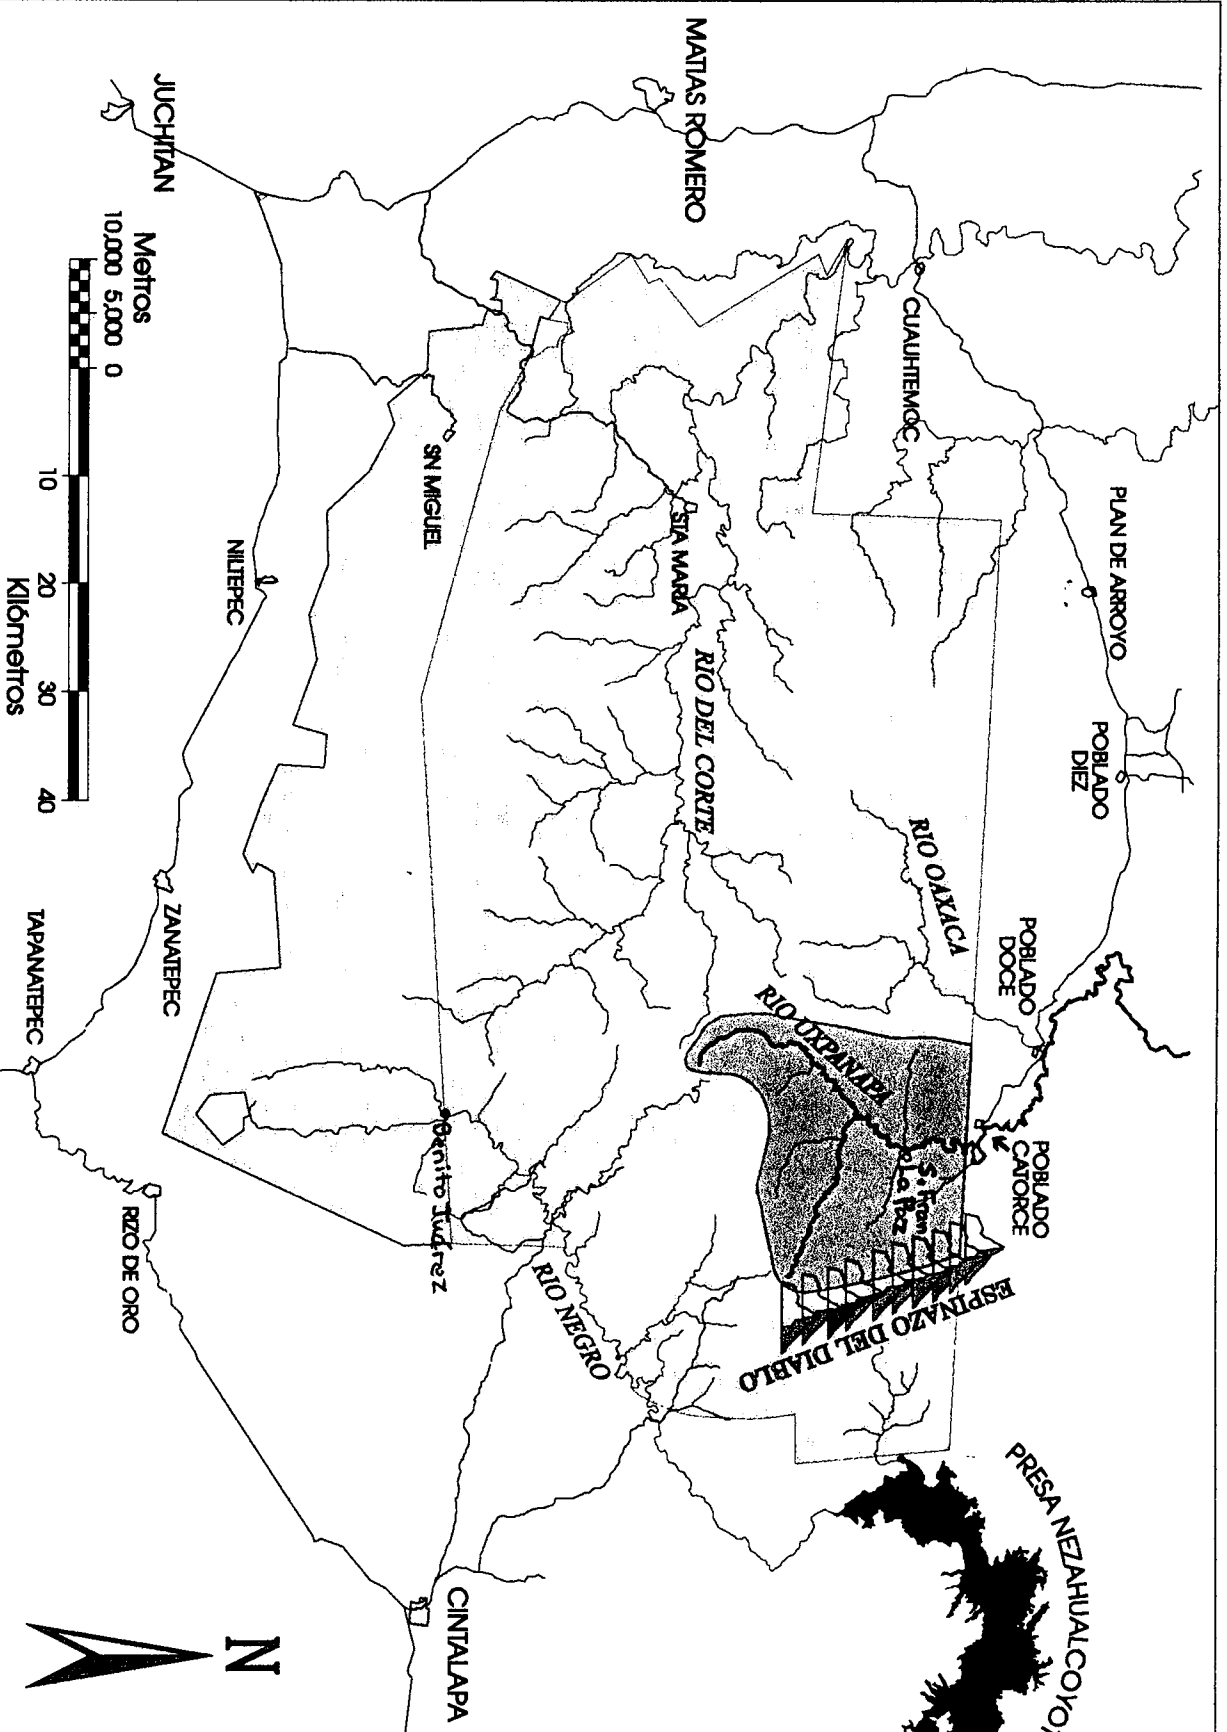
MATIAS ROMERO

JUCHITAN

CUAUHTEMOC

PLAN DE ARROYO

POBLADO DIEZ

POBLADO DOCE

POBLADO CATORCE

SN MIGUEL

STA MARIA

RIO DEL CORTE

RIO OAXACA

RIO UXPANAPA

S. Fran
La Paz

NILTEPEC

ZANATEPEC

TAPANATEPEC

Benito Juárez

RIZO DE ORO

RIO NEGRO

ESPINAZO DEL DIABLO

PRESA NEZAHUALCOYO

CINTALAPA

Metros
10,000 5,000 0 10 20 30 40
Kilómetros

N